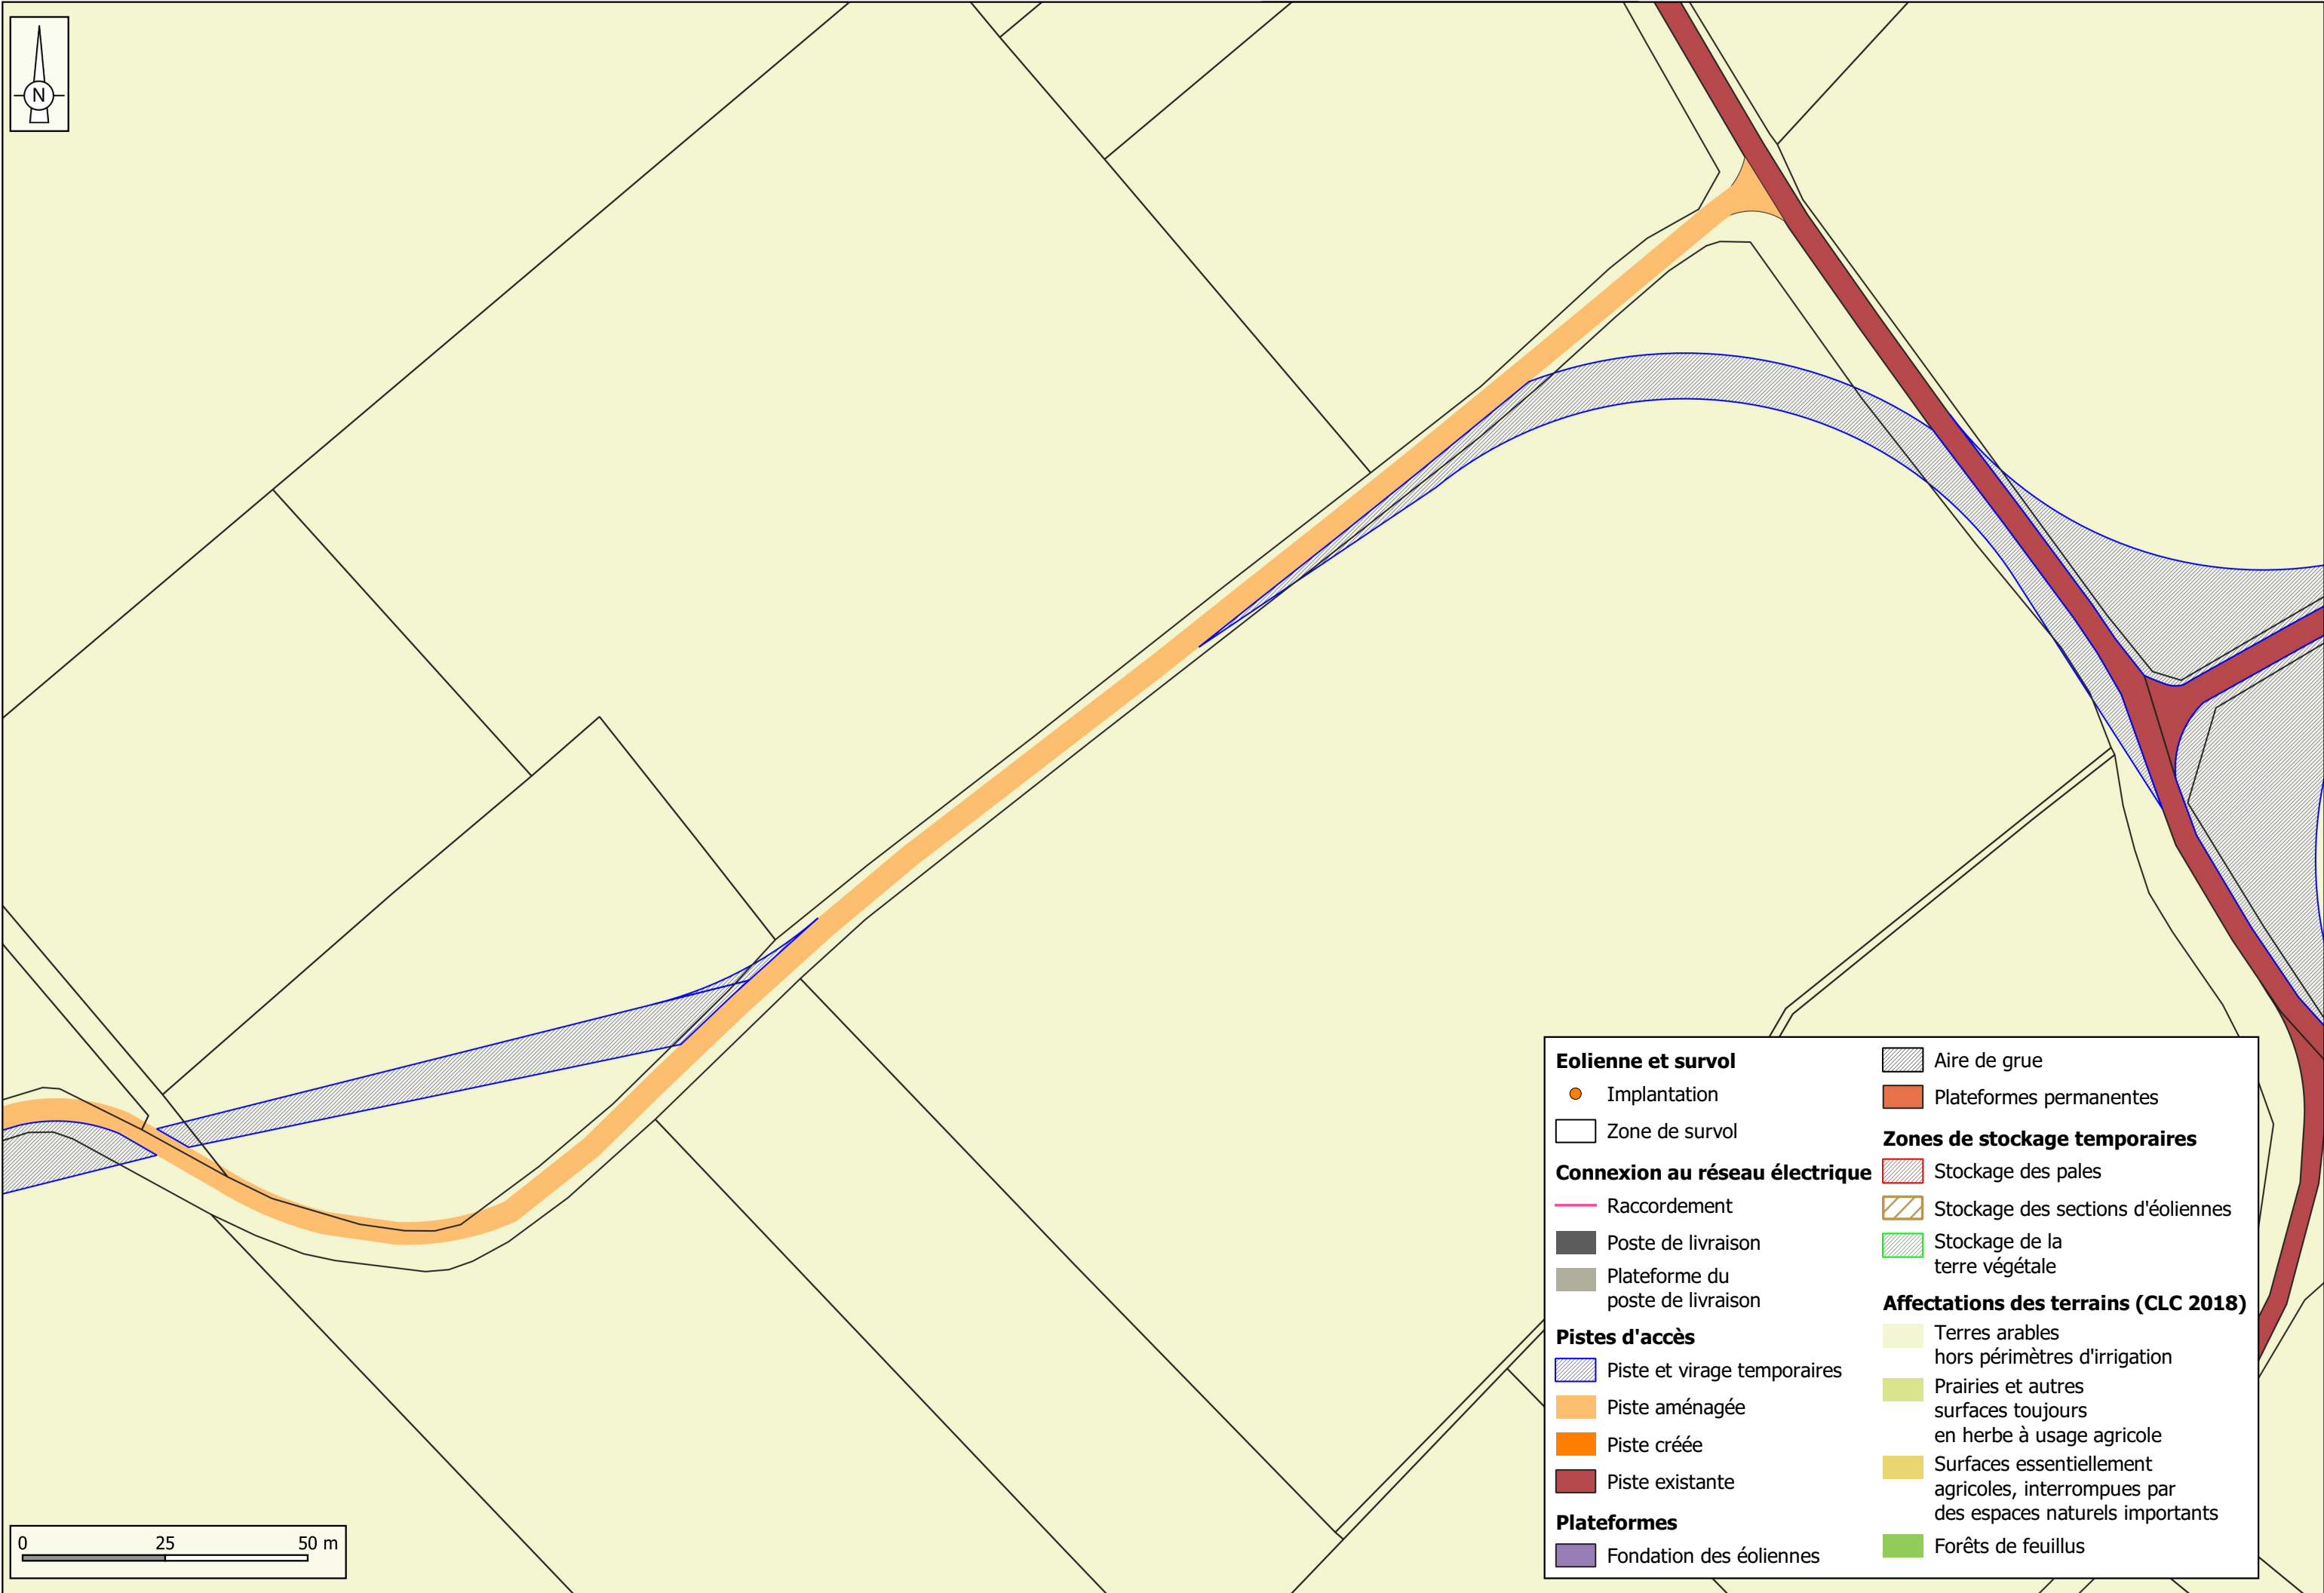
N

Eolienne et survol
Implantation
Zone de survol

Connexion au réseau électrique
Raccordement
Poste de livraison
Plateforme du poste de livraison

Pistes d'accès
Piste et virage temporaires
Piste aménagée
Piste créée
Piste existante

Plateformes
Fondation des éoliennes

Aire de grue
Plateformes permanentes

Zones de stockage temporaires
Stockage des pales
Stockage des sections d'éoliennes
Stockage de la terre végétale

Affectations des terrains (CLC 2018)
Terres arables hors périmètres d'irrigation
Prairies et autres surfaces toujours en herbe à usage agricole
Surfaces essentiellement agricoles, interrompues par des espaces naturels importants
Forêts de feuillus

0 25 50 m